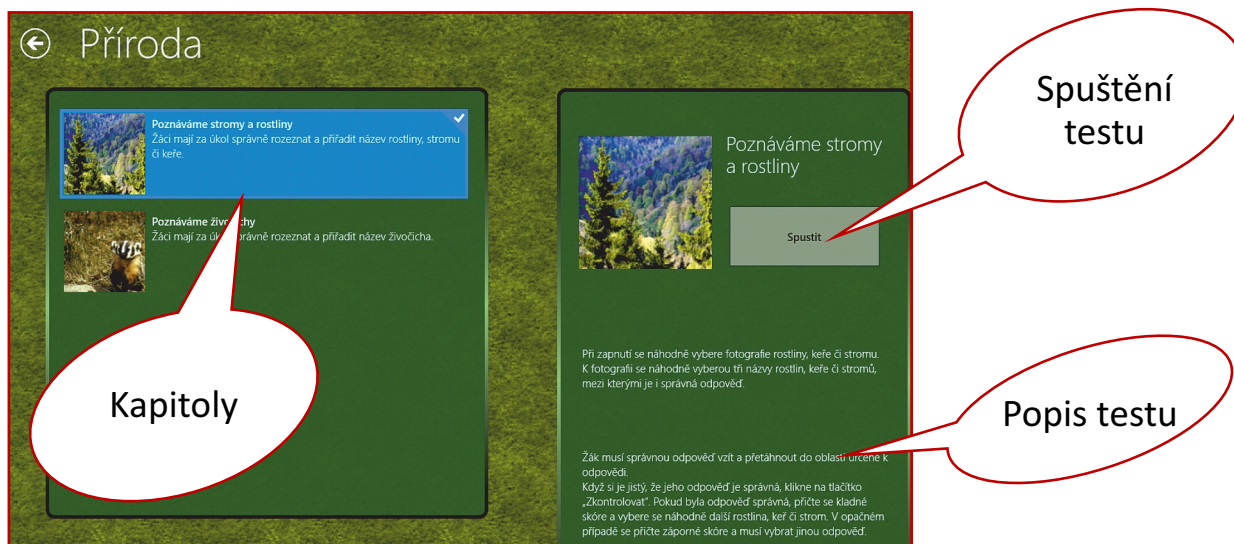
Příroda

Poznáváme stromy a rostliny
Žáci mají za úkol správně rozeznat a přiřadit název rostliny, stromu či keře.

Poznáváme živ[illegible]chy
Žáci mají za úko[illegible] správně rozeznat a přiřadit název živočicha.

Kapitoly

Poznáváme stromy a rostliny

Spustit

Spuštění testu

Při zapnutí se náhodně vybere fotografie rostliny, keře či stromu. K fotografii se náhodně vyberou tři názvy rostlin, keřů či stromů, mezi kterými je i správná odpověď.

Popis testu

Žák musí správnou odpověď vzít a přetáhnout do oblasti určené k odpovědi.
Když si je jistý, že jeho odpověď je správná, klikne na tlačítko „Zkontrolovat". Pokud byla odpověď správná, přičte se kladné skóre a vybere se náhodně další rostlina, keř či strom. V opačném případě se přičte záporné skóre a musí vybrat jinou odpověď.